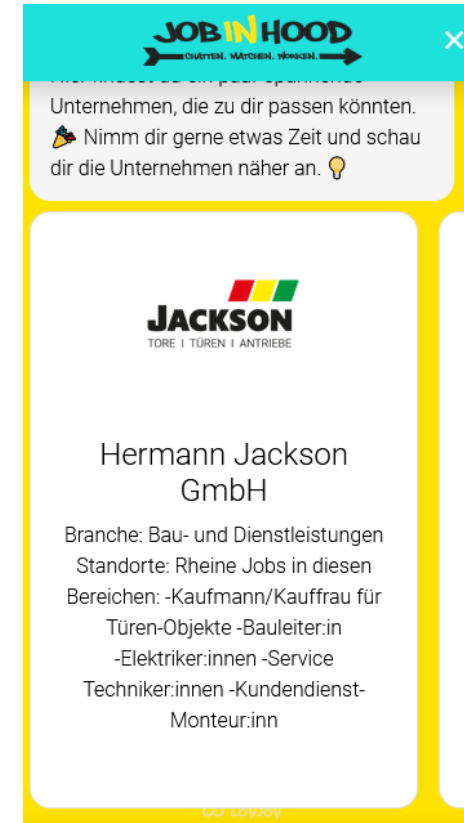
JOB IN HOOD
CHATTEN. MATCHEN. WOHNEN.

×

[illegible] Unternehmen, die zu dir passen könnten. 🎉 Nimm dir gerne etwas Zeit und schau dir die Unternehmen näher an. 💡

JACKSON
TORE I TÜREN I ANTRIEBE

Hermann Jackson GmbH

Branche: Bau- und Dienstleistungen Standorte: Rheine Jobs in diesen Bereichen: -Kaufmann/Kauffrau für Türen-Objekte -Bauleiter:in -Elektriker:innen -Service Techniker:innen -Kundendienst-Monteur:inn

LoyJoy